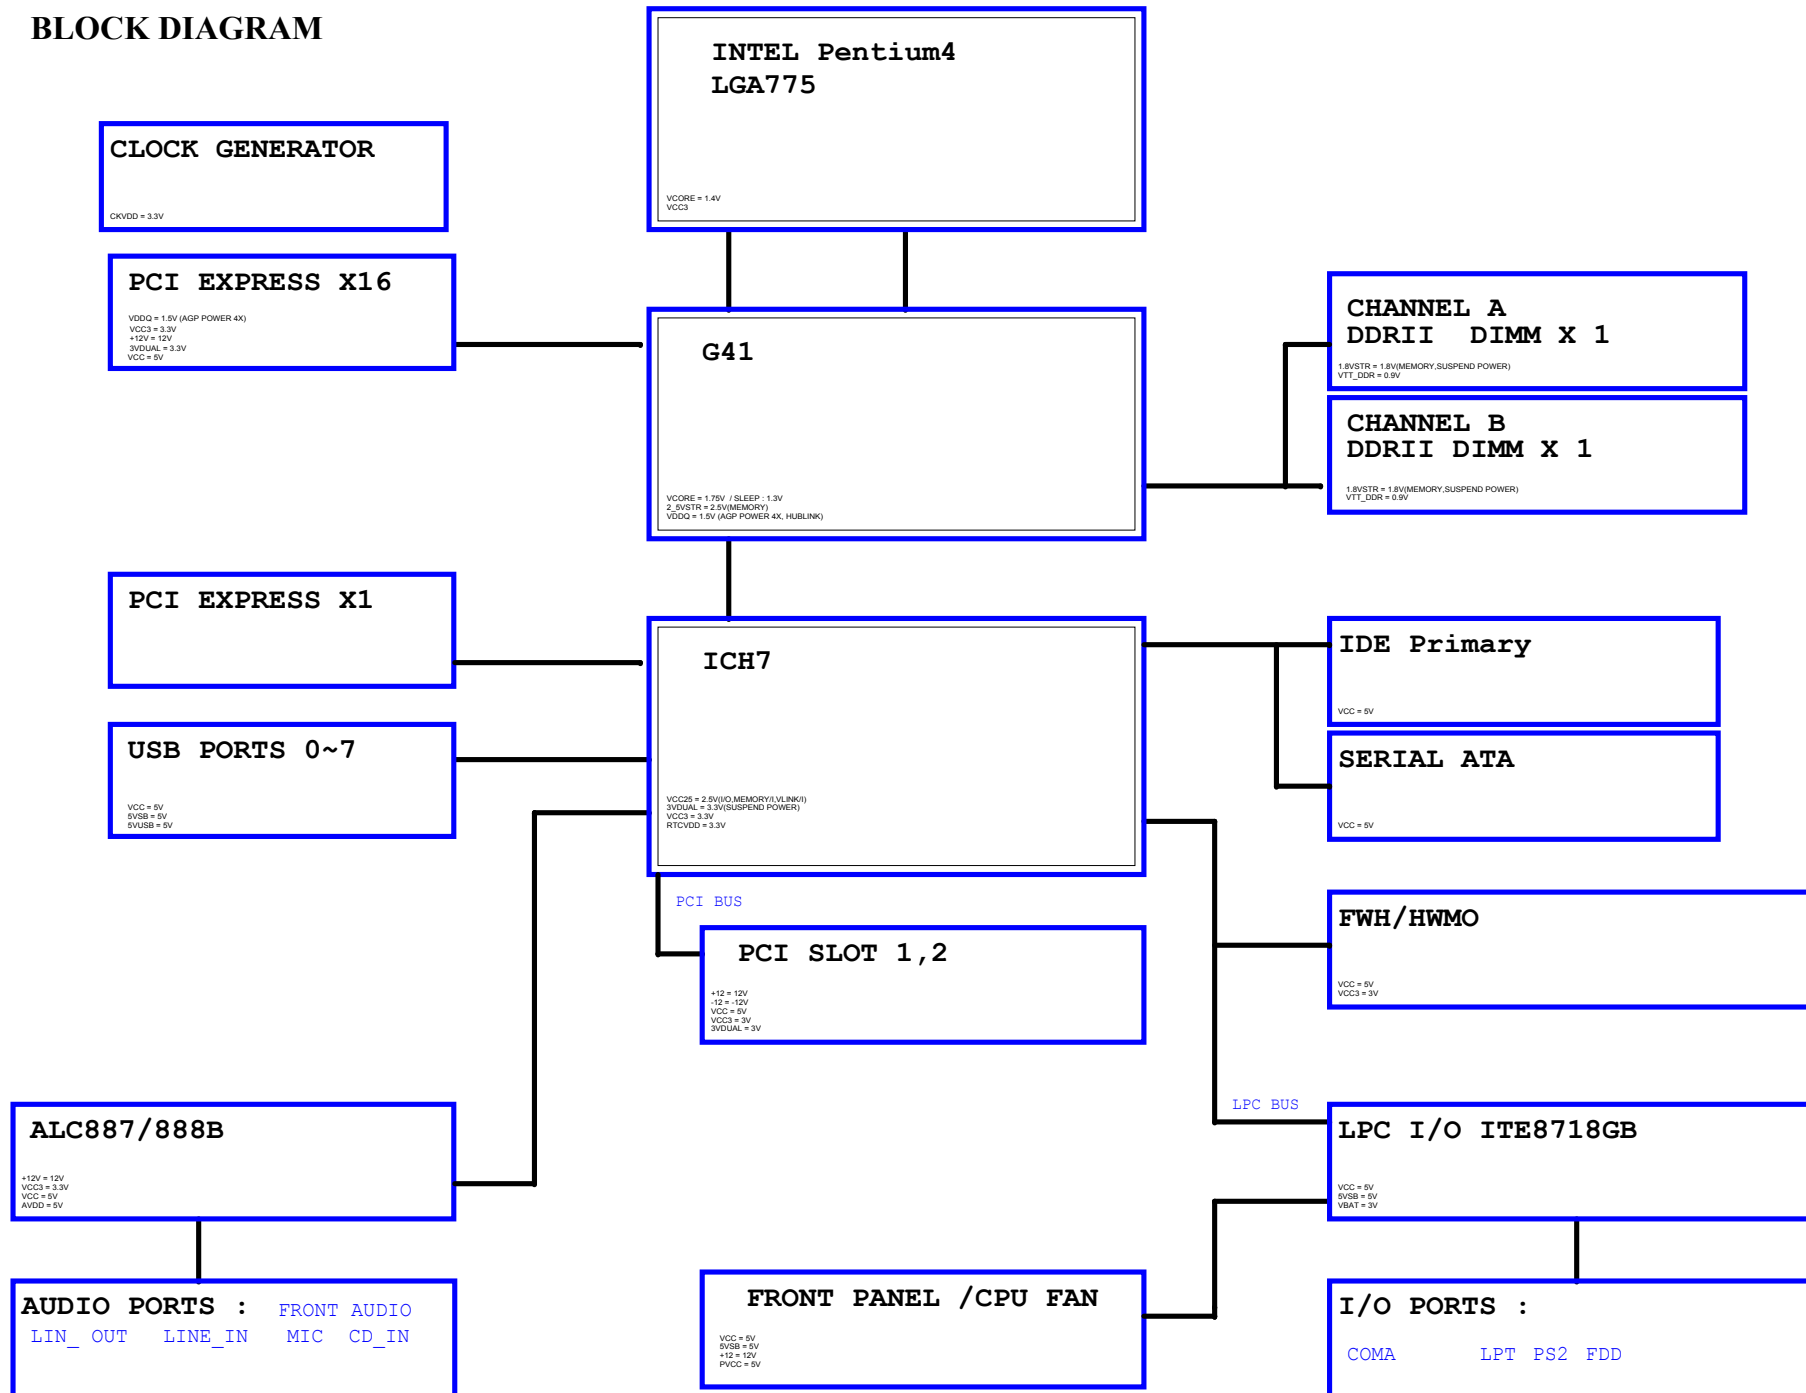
BLOCK DIAGRAM

INTEL Pentium4
LGA775

VCORE = 1.4V
VCC3

CLOCK GENERATOR

CKVDD = 3.3V

PCI EXPRESS X16

VDDQ = 1.5V (AGP POWER 4X)
VCC3 = 3.3V
+12V = 12V
3VDUAL = 3.3V
VCC = 5V

G41

VCORE = 1.75V / SLEEP : 1.3V
2_5VSTR = 2.5V(MEMORY)
VDDQ = 1.5V (AGP POWER 4X, HUBLINK)

CHANNEL A
DDRII DIMM X 1

1.8VSTR = 1.8V(MEMORY,SUSPEND POWER)
VTT_DDR = 0.9V

CHANNEL B
DDRII DIMM X 1

1.8VSTR = 1.8V(MEMORY,SUSPEND POWER)
VTT_DDR = 0.9V

PCI EXPRESS X1

ICH7

VCC25 = 2.5V(I/O,MEMORY/I,VLINK/I)
3VDUAL = 3.3V(SUSPEND POWER)
VCC3 = 3.3V
RTCVDD = 3.3V

IDE Primary

VCC = 5V

SERIAL ATA

VCC = 5V

USB PORTS 0~7

VCC = 5V
5VSB = 5V
5VUSB = 5V

PCI BUS

PCI SLOT 1,2

+12 = 12V
-12 = -12V
VCC = 5V
VCC3 = 3V
3VDUAL = 3V

FWH/HWMO

VCC = 5V
VCC3 = 3V

LPC BUS

ALC887/888B

+12V = 12V
VCC3 = 3.3V
VCC = 5V
AVDD = 5V

LPC I/O ITE8718GB

VCC = 5V
5VSB = 5V
VBAT = 3V

AUDIO PORTS : FRONT AUDIO
LIN_ OUT LINE_IN MIC CD_IN

FRONT PANEL /CPU FAN

VCC = 5V
5VSB = 5V
+12 = 12V
PVCC = 5V

I/O PORTS :

COMA LPT PS2 FDD